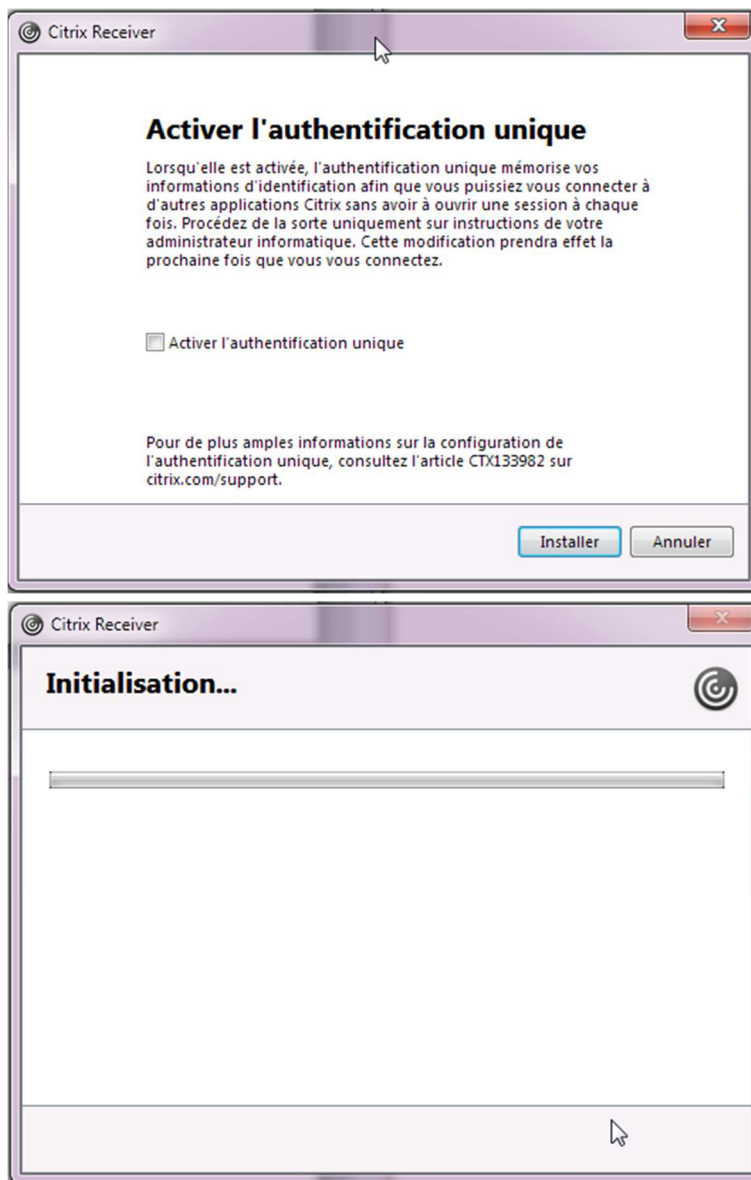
Citrix Receiver

Activer l'authentification unique

Lorsqu'elle est activée, l'authentification unique mémorise vos informations d'identification afin que vous puissiez vous connecter à d'autres applications Citrix sans avoir à ouvrir une session à chaque fois. Procédez de la sorte uniquement sur instructions de votre administrateur informatique. Cette modification prendra effet la prochaine fois que vous vous connectez.

Activer l'authentification unique

Pour de plus amples informations sur la configuration de l'authentification unique, consultez l'article CTX133982 sur citrix.com/support.

Installer
Annuler

Citrix Receiver

Initialisation...